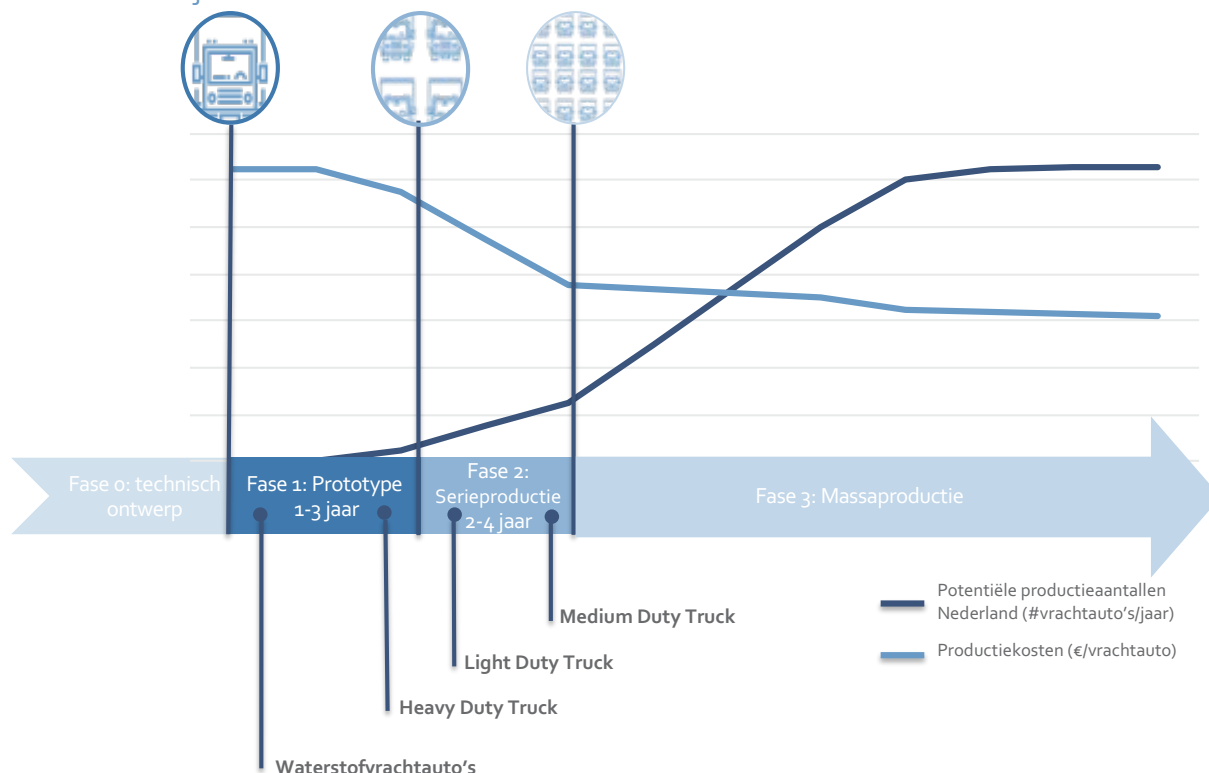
Fase 0: technisch ontwerp

Fase 1: Prototype 1-3 jaar

Fase 2: Serieproductie 2-4 jaar

Fase 3: Massaproductie

Medium Duty Truck

Light Duty Truck

Heavy Duty Truck

Waterstofvrachtauto's

Potentiële productieaantallen Nederland (#vrachtauto's/jaar)

Productiekosten (€/vrachtauto)